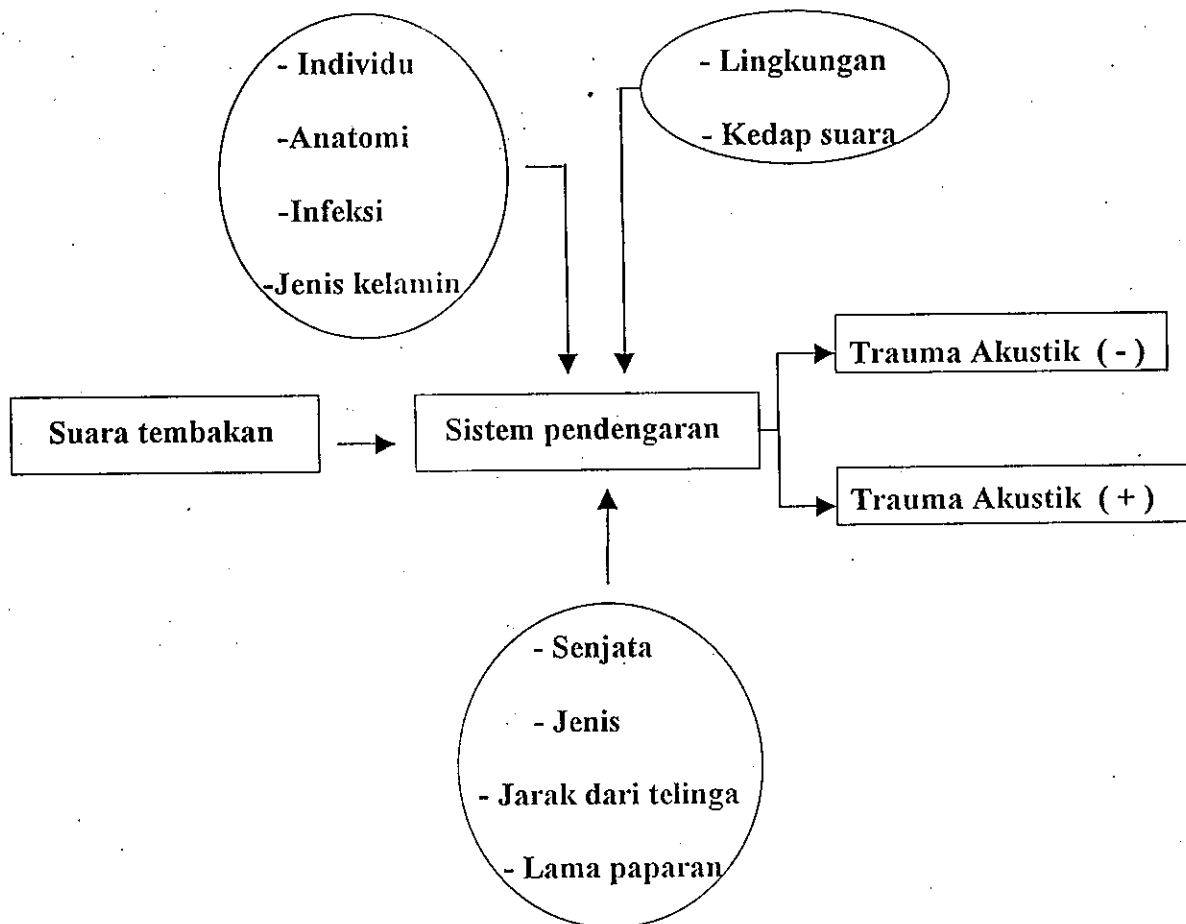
- Individu

-Anatomi

-Infeksi

-Jenis kelamin

- Lingkungan

- Kedap suara

Trauma Akustik ( - )

Suara tembakan

Sistem pendengaran

Trauma Akustik ( + )

- Senjata

- Jenis

- Jarak dari telinga

- Lama paparan